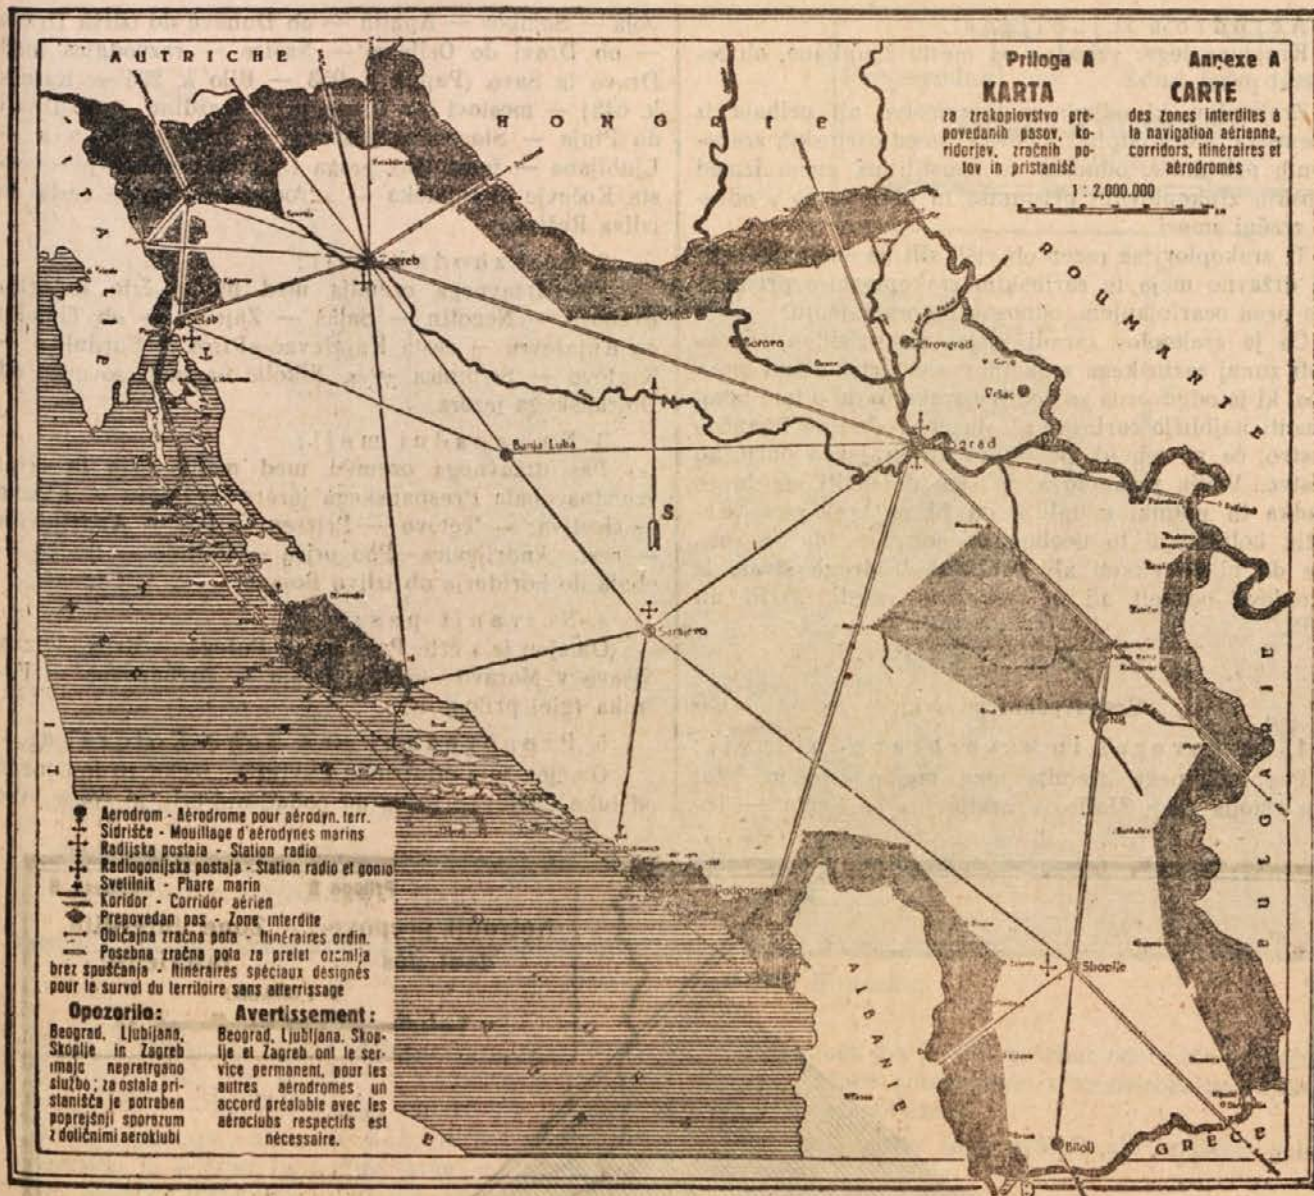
AUTRICHE

HONGRIE

ITALIE

ROUMANIE

BULGARIE

ALBANIE

GRECE

Priloga A
KARTA
za zrakoplovstvo prepovedanih pasov, koridorjev, zračnih potov in pristanišč

Annexe A
CARTE
des zones interdites à la navigation aérienne, corridors, itinéraires et aérodromes

1 : 2,000.000

Zagreb

Sušak

Banja Luka

Sarajevo

Beograd

Petrovgrad

Sombor

Vršac

Niš

Podgorica

Skoplje

Bitolj

S

Aerodrom - Aérodrome pour aérodyn. terr.
Sidrišče - Mouillage d'aérodynes marins
Radijska postaja - Station radio
Radiogonijska postaja - Station radio et gonio
Svetilnik - Phare marin
Koridor - Corridor aérien
Prepovedan pas - Zone interdite
Običajna zračna pota - Itinéraires ordin.
Posebna zračna pota za prelet ozemlja brez spuščanja - Itinéraires spéciaux designés pour le survol du territoire sans atterrissage

Opozorilo:
Beograd, Ljubljana, Skoplje in Zagreb imajo nepretrgano službo; za ostala pristanišča je potreben poprejšnji sporazum z dotičnimi aeroklubi

Avertissement:
Beograd, Ljubljana, Skoplje et Zagreb ont le service permanent, pour les autres aérodromes un accord préalable avec les aéroclubs respectifs est nécessaire.